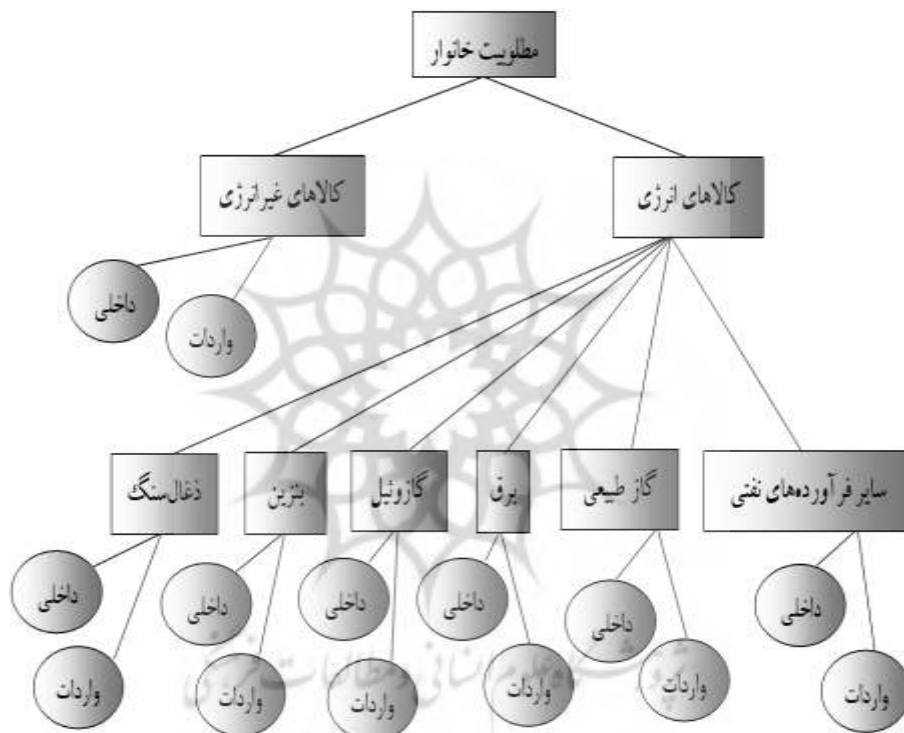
مطلوبیت خانوار

کالاهای غیرانرژی

کالاهای انرژی

داخلی

واردات

ذغال‌سنگ

بنزین

گازوئیل

برق

گاز طبیعی

سایر فرآورده‌های نفتی

داخلی

واردات

داخلی

واردات

داخلی

واردات

داخلی

واردات

داخلی

واردات

داخلی

واردات

پژوهشگاه علوم انسانی و مطالعات فرهنگی